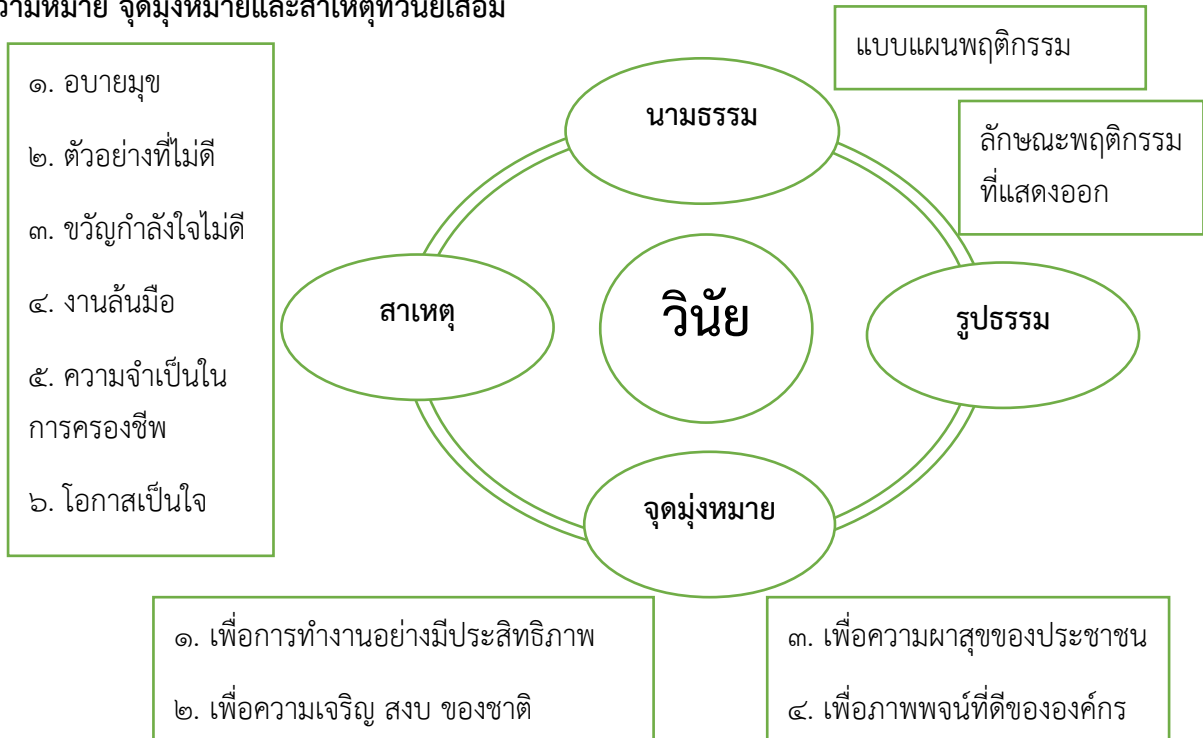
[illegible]วามหมาย จุดมุ่งหมายและสาเหตุที่วินัยเสื่อม

๑. อบายมุข

๒. ตัวอย่างที่ไม่ดี

๓. ขวัญกำลังใจไม่ดี

๔. งานล้นมือ

๕. ความจำเป็นในการครองชีพ

๖. โอกาสเป็นใจ

แบบแผนพฤติกรรม

นามธรรม

ลักษณะพฤติกรรมที่แสดงออก

สาเหตุ

วินัย

รูปธรรม

จุดมุ่งหมาย

๑. เพื่อการทำงานอย่างมีประสิทธิภาพ

๒. เพื่อความเจริญ สงบ ของชาติ

๓. เพื่อความผาสุขของประชาชน

๔. เพื่อภาพพจน์ที่ดีขององค์กร